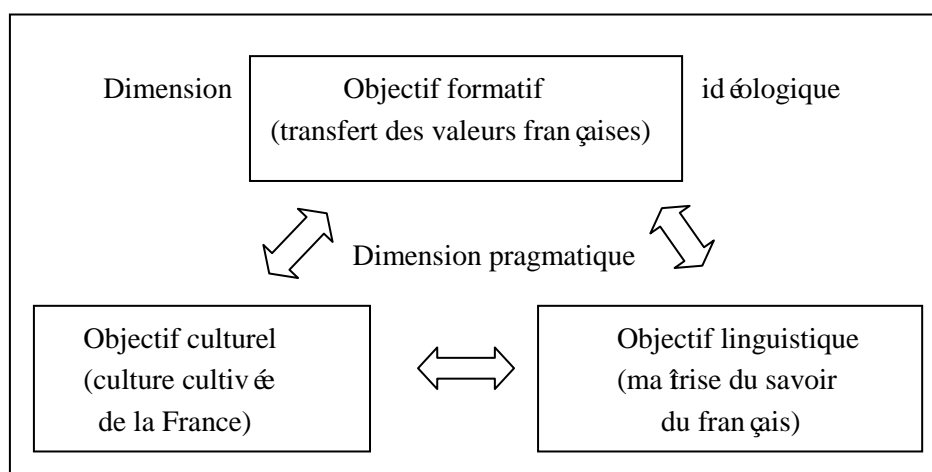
Dimension

Objectif formatif
(transfert des valeurs françaises)

idéologique

Dimension pragmatique

Objectif culturel
(culture cultivée de la France)

Objectif linguistique
(maîtrise du savoir du français)